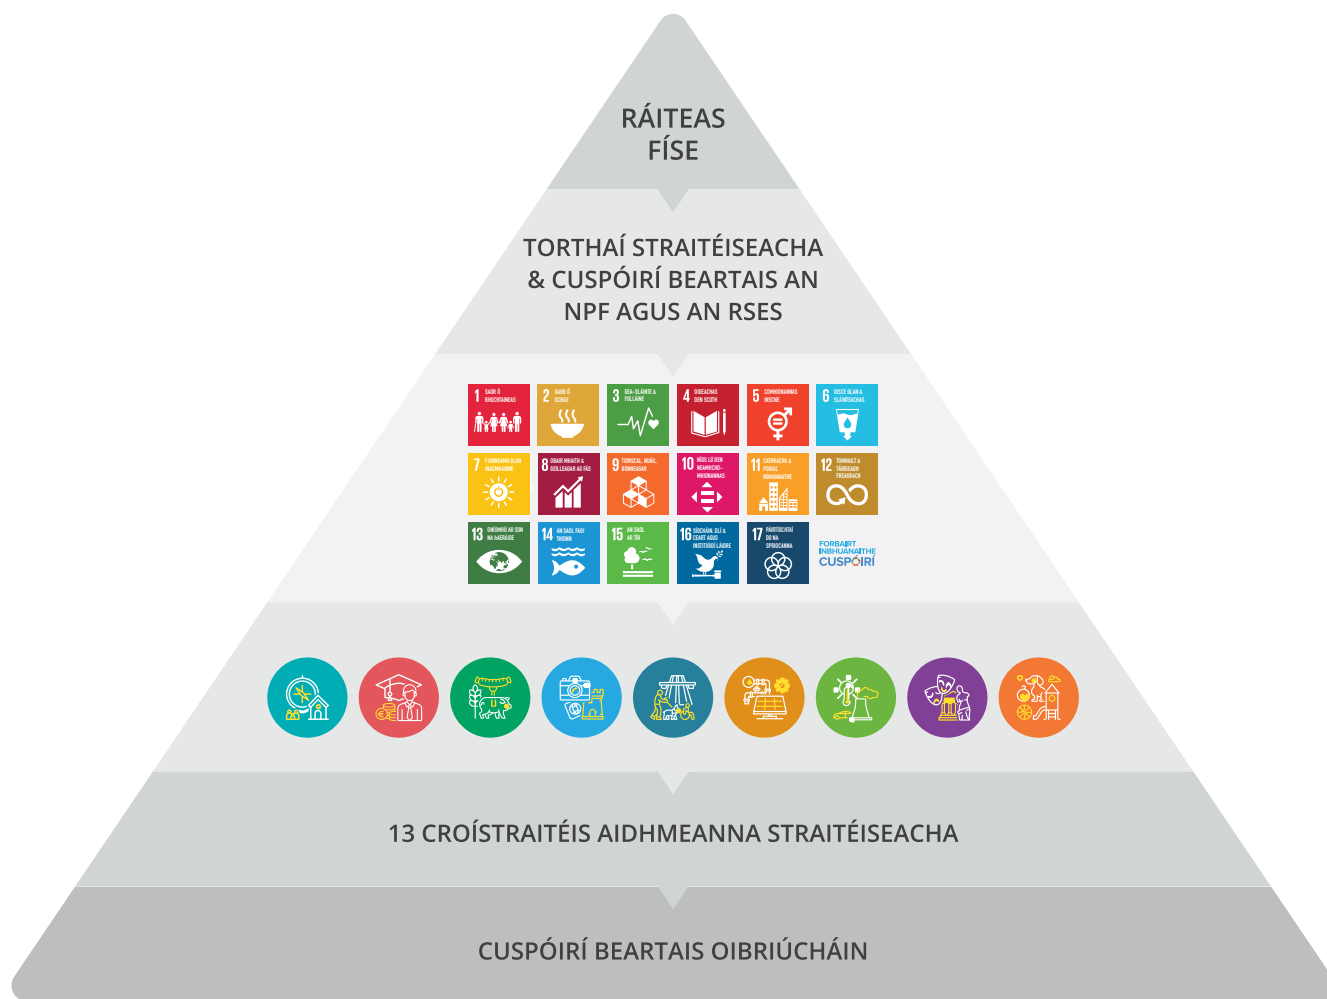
RÁITEAS FÍSE

TORTHAÍ STRAITÉISEACHA & CUSPÓIRÍ BEARTAIS AN NPF AGUS AN RSES

1 SAOR Ó BHOCHTAINEAS

2 SAOR Ó OCRAS

3 DEA-SLÁINTE & FOLLÁINE

4 OIDEACHAS DEN SCOTH

5 COMHIONANNAS INSCNE

6 UISCE GLAN & SLÁINTEACHAS

7 FUINNEAMH GLAN INACHMAINNE

8 OBAIR MHAITH & GEILLEAGAR AG FÁS

9 TIONSCAL, NUÁIL, BONNEAGAR

10 NÍOS LÚ DEN NEAMHCHOIONANNAS

11 CATHRACHA & POBAIL INBHUANAITHE

12 TOMHALT & TÁIRGEADH FREAGRACH

13 GNÍOMHÚ AR SON NA HAERÁIDE

14 AN SAOL FAOI THOINN

15 AN SAOL AR TÍR

16 SÍOCHÁIN, DLÍ & CEART AGUS INSTITIÚIDÍ LÁIDRE

17 PÁIRTÍOCHTAÍ DO NA SPRIOCANNA

FORBAIRT INBHUANAITHE CUSPÓIRÍ

13 CROÍSTRAITÉIS AIDHMEANNA STRAITÉISEACHA

CUSPÓIRÍ BEARTAIS OIBRIÚCHÁIN